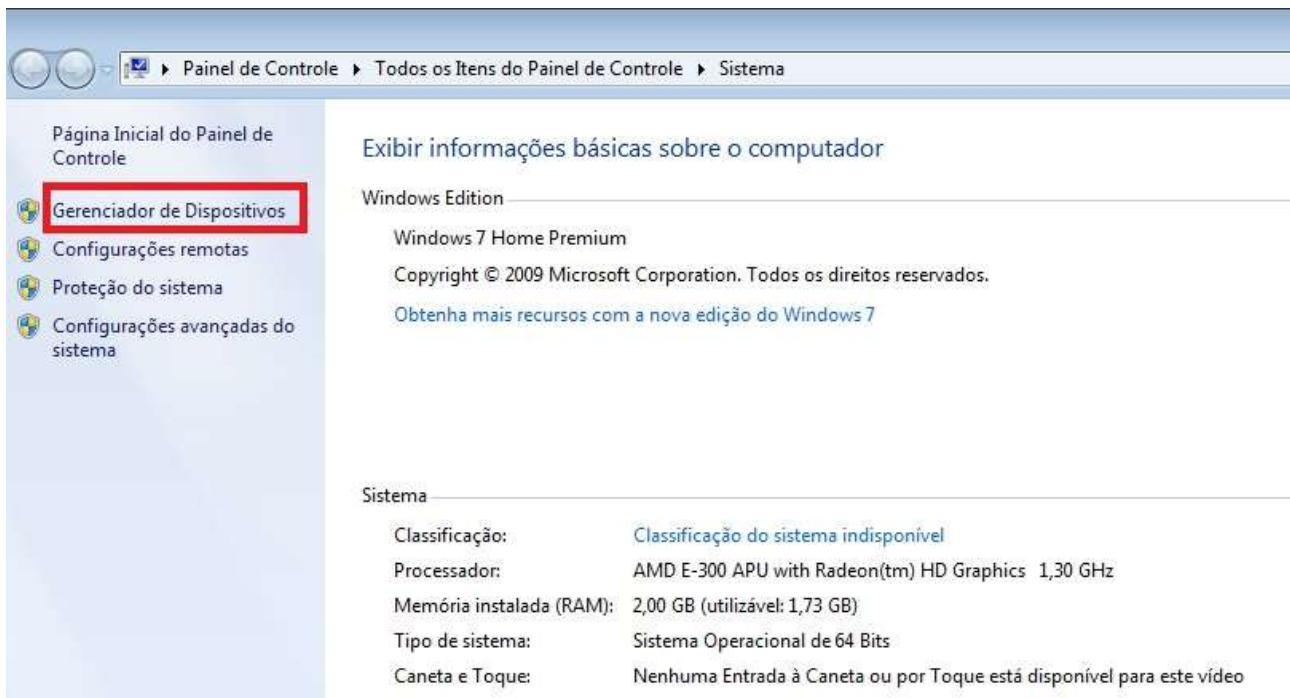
▸ Painel de Controle ▸ Todos os Itens do Painel de Controle ▸ Sistema

Página Inicial do Painel de Controle

Gerenciador de Dispositivos

Configurações remotas

Proteção do sistema

Configurações avançadas do sistema

Exibir informações básicas sobre o computador

Windows Edition

Windows 7 Home Premium

Copyright © 2009 Microsoft Corporation. Todos os direitos reservados.

Obtenha mais recursos com a nova edição do Windows 7

Sistema

| | |
|---|---|
| Classificação: | Classificação do sistema indisponível |
| Processador: | AMD E-300 APU with Radeon(tm) HD Graphics 1,30 GHz |
| Memória instalada (RAM): | 2,00 GB (utilizável: 1,73 GB) |
| Tipo de sistema: | Sistema Operacional de 64 Bits |
| Caneta e Toque: | Nenhuma Entrada à Caneta ou por Toque está disponível para este vídeo |